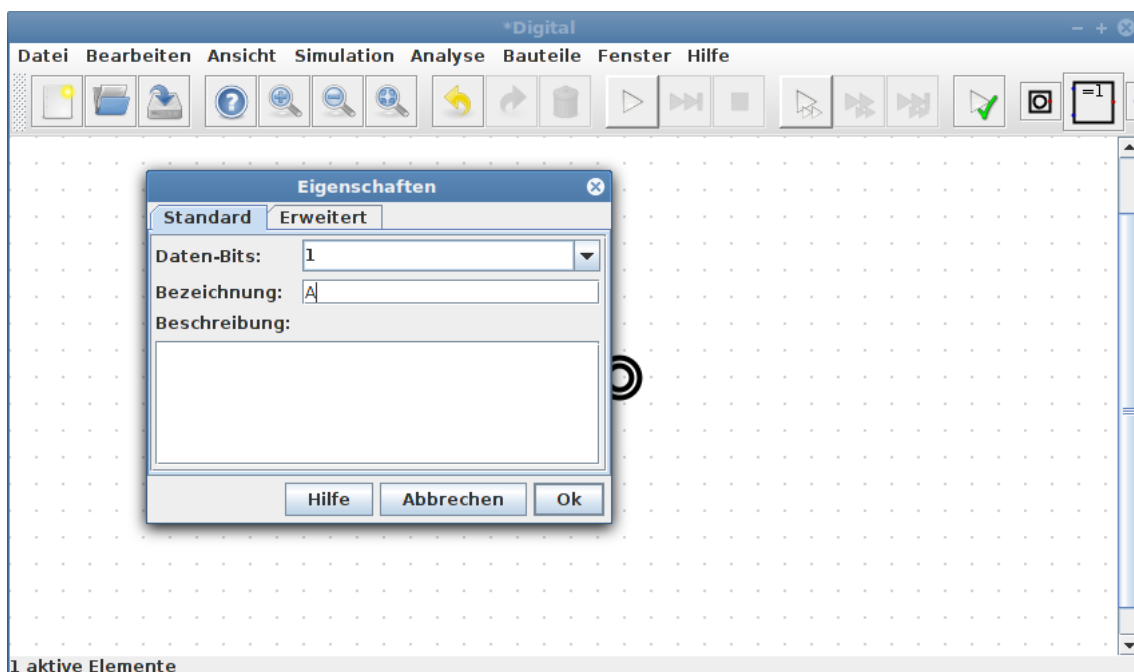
*Digital

Datei Bearbeiten Ansicht Simulation Analyse Bauteile Fenster Hilfe

=1

Eigenschaften

Standard Erweitert

Daten-Bits: 1

Bezeichnung: A

Beschreibung:

Hilfe Abbrechen Ok

1 aktive Elemente